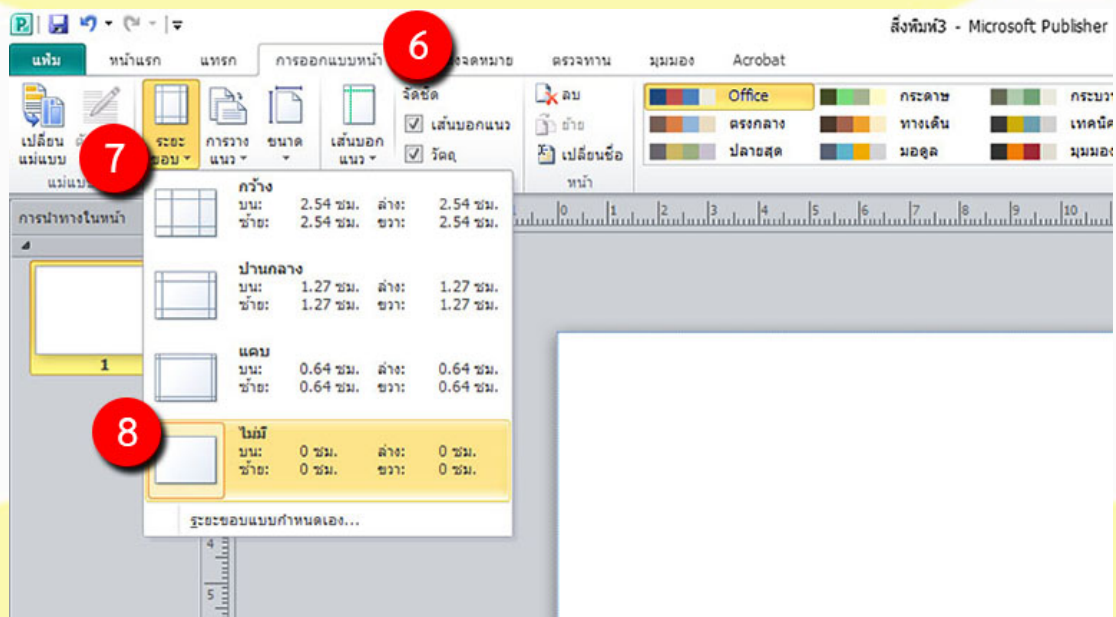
สิ่งพิมพ์3 - Microsoft Publisher

แฟ้ม หน้าแรก แทรก การออกแบบหน้า 6 จดหมาย ตรวจทาน มุมมอง Acrobat

เปลี่ยนแม่แบบ 7 ระยะขอบ การวางแนว ขนาด เส้นบอกแนว จัดชิด เส้นบอกแนว วัตถุ ลบ ย้าย เปลี่ยนชื่อ หน้า แม่แบบ

Office กระดาษ กระบวน ตรงกลาง ทางเดิน เทคนิค ปลายสุด มอดูล มุมมอง

การนำทางในหน้า

1

กว้าง
บน: 2.54 ซม. ล่าง: 2.54 ซม.
ซ้าย: 2.54 ซม. ขวา: 2.54 ซม.

ปานกลาง
บน: 1.27 ซม. ล่าง: 1.27 ซม.
ซ้าย: 1.27 ซม. ขวา: 1.27 ซม.

แคบ
บน: 0.64 ซม. ล่าง: 0.64 ซม.
ซ้าย: 0.64 ซม. ขวา: 0.64 ซม.

8
ไม่มี
บน: 0 ซม. ล่าง: 0 ซม.
ซ้าย: 0 ซม. ขวา: 0 ซม.

ระยะขอบแบบกำหนดเอง...